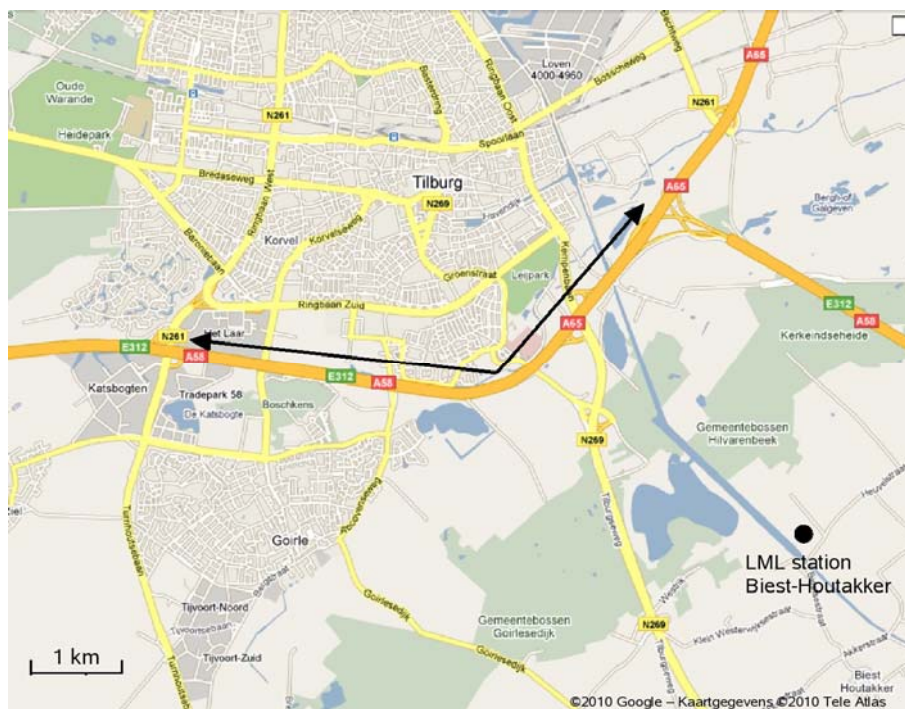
Oude Warande
Heidepark
Loven 4000-4960
Bosscheweg
N261
A65
Spoorlaan
Bredaseweg
Tilburg
N269
Havendijk
Berghoven
Korvel
Korvelseweg
Bermweg
Ringbaan West
Ringbaan Oost
Groenstraat
Leijpark
Kempenbaan
Ringbaan Zuid
E312
A58
Kerkeindseheide
N261
Het Laar
A65
E312
A58
Katsbogten
Tradepark 58
De Katsbogte
Boschkens
N269
Gemeentebossen Hilvarenbeek
Goirle
Tilburgseweg
LML station Biest-Houtakker
Tijvoort-Noord
Tijvoort-Zuid
Gemeentebossen Goirlesedijk
Goirlesedijk
N269
Biest Houtakker
1 km
©2010 Google – Kaartgegevens ©2010 Tele Atlas